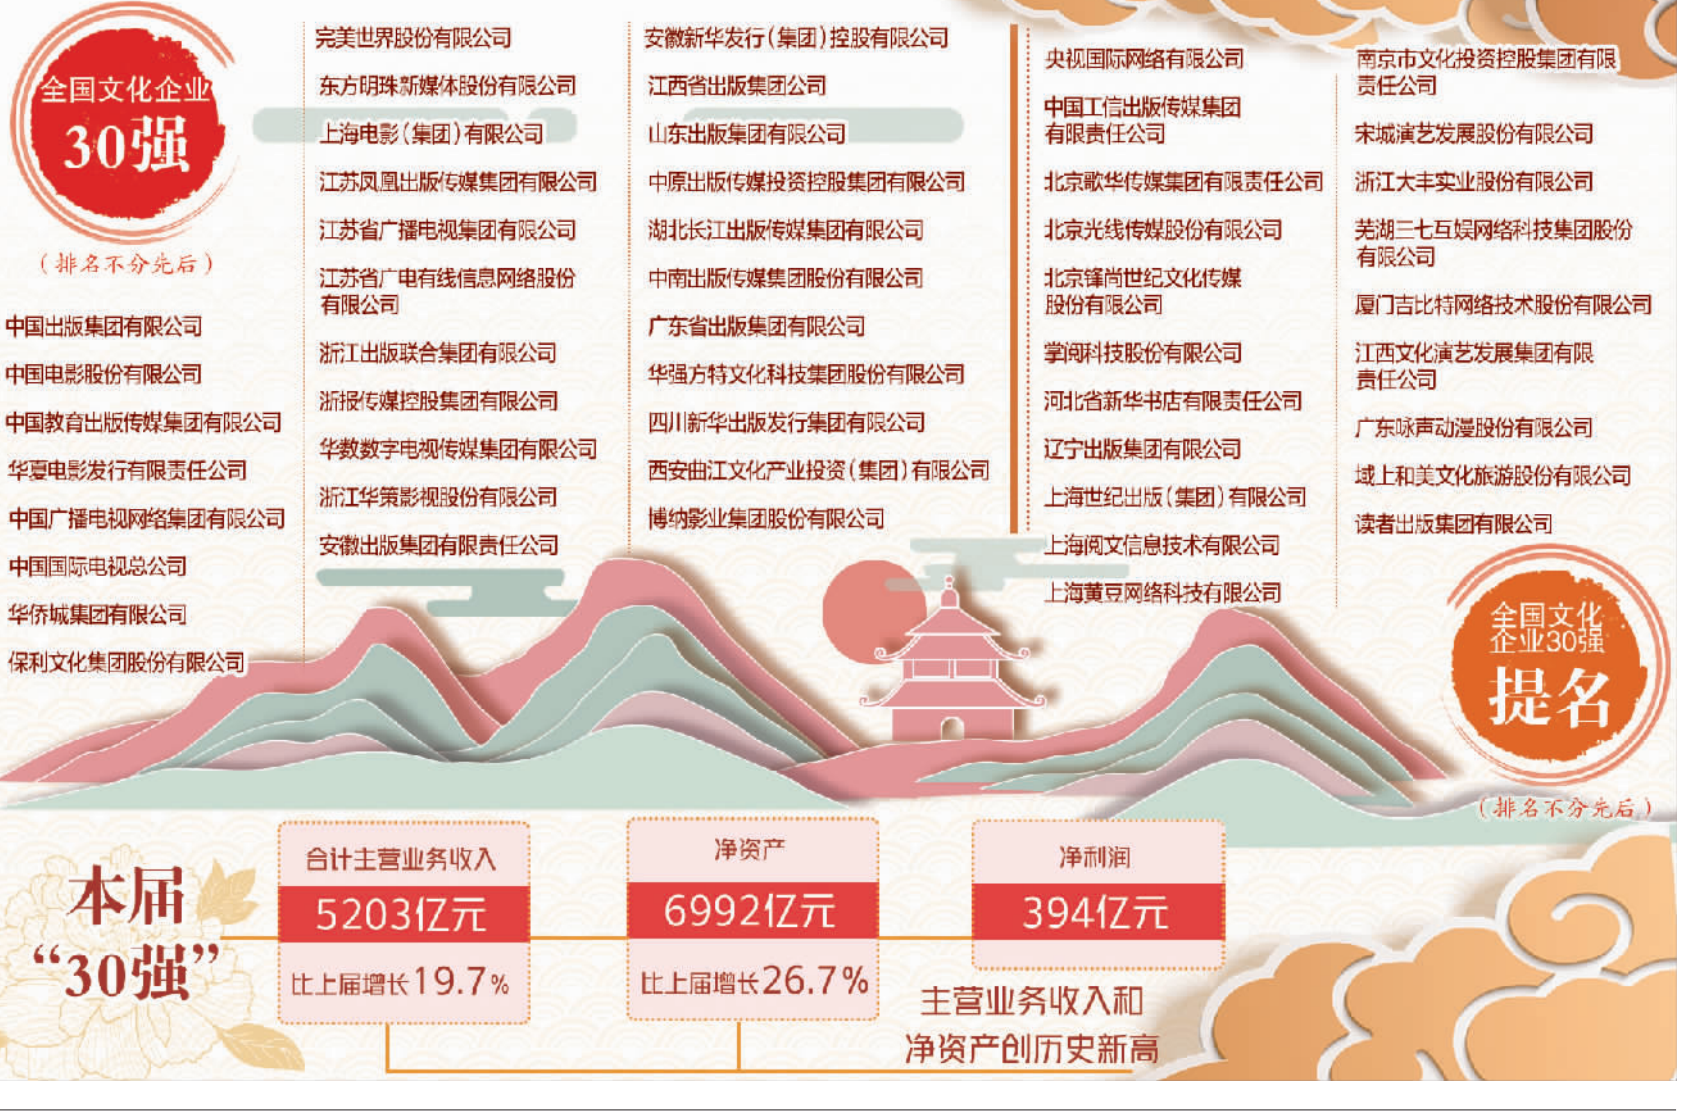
全国文化企业
30强

（排名不分先后）

中国出版集团有限公司
中国电影股份有限公司
中国教育出版传媒集团有限公司
华夏电影发行有限责任公司
中国广播电视网络集团有限公司
中国国际电视总公司
华侨城集团有限公司
保利文化集团股份有限公司

完美世界股份有限公司
东方明珠新媒体股份有限公司
上海电影（集团）有限公司
江苏凤凰出版传媒集团有限公司
江苏省广播电视集团有限公司
江苏省广电有线信息网络股份有限公司
浙江出版联合集团有限公司
浙报传媒控股集团有限公司
华数数字电视传媒集团有限公司
浙江华策影视股份有限公司
安徽出版集团有限责任公司

安徽新华发行（集团）控股有限公司
江西省出版集团公司
山东出版集团有限公司
中原出版传媒投资控股集团有限公司
湖北长江出版传媒集团有限公司
中南出版传媒集团股份有限公司
广东省出版集团有限公司
华强方特文化科技集团股份有限公司
四川新华出版发行集团有限公司
西安曲江文化产业投资（集团）有限公司
博纳影业集团股份有限公司

央视国际网络有限公司
中国工信出版传媒集团有限责任公司
北京歌华传媒集团有限责任公司
北京光线传媒股份有限公司
北京锋尚世纪文化传媒股份有限公司
掌阅科技股份有限公司
河北省新华书店有限责任公司
辽宁出版集团有限公司
上海世纪出版（集团）有限公司
上海阅文信息技术有限公司
上海黄豆网络科技有限公司

南京市文化投资控股集团有限责任公司
宋城演艺发展股份有限公司
浙江大丰实业股份有限公司
芜湖三七互娱网络科技集团股份有限公司
厦门吉比特网络技术股份有限公司
江西文化演艺发展集团有限责任公司
广东咏声动漫股份有限公司
域上和美文化旅游股份有限公司
读者出版集团有限公司

全国文化企业30强
提名

（排名不分先后）

本届“30强”

合计主营业务收入
5203亿元
比上届增长19.7%

净资产
6992亿元
比上届增长26.7%

净利润
394亿元

主营业务收入和净资产创历史新高